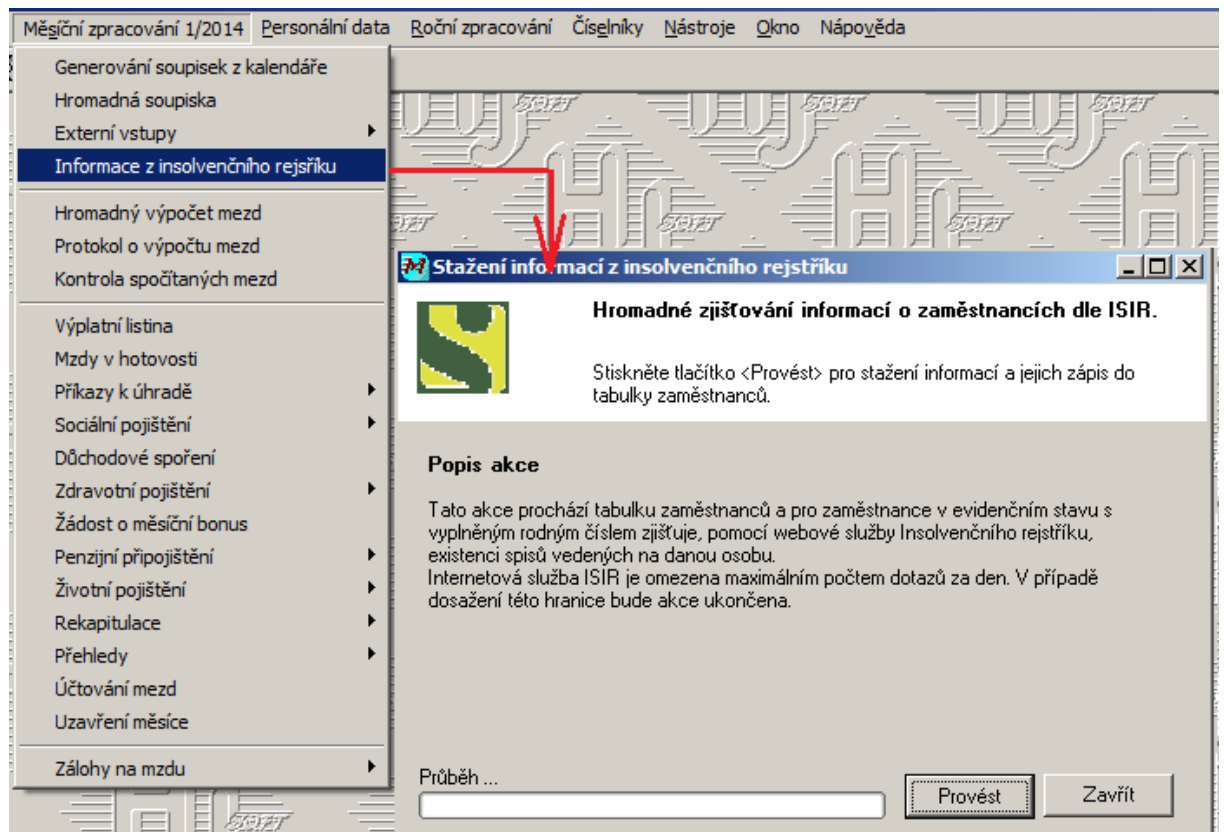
Měsíční zpracování 1/2014 Personální data Roční zpracování Číselníky Nástroje Okno Nápověda

Generování soupisek z kalendáře
Hromadná soupiska
Externí vstupy
Informace z insolvenčního rejsříku
Hromadný výpočet mezd
Protokol o výpočtu mezd
Kontrola spočítaných mezd
Výplatní listina
Mzdy v hotovosti
Příkazy k úhradě
Sociální pojištění
Důchodové spoření
Zdravotní pojištění
Žádost o měsíční bonus
Penzijní připojištění
Životní pojištění
Rekapitulace
Přehledy
Účtování mezd
Uzavření měsíce
Zálohy na mzdu

Stažení informací z insolvenčního rejstříku

Hromadné zjišťování informací o zaměstnancích dle ISIR.

Stiskněte tlačítko <Provést> pro stažení informací a jejich zápis do tabulky zaměstnanců.

Popis akce

Tato akce prochází tabulku zaměstnanců a pro zaměstnance v evidenčním stavu s vyplněným rodným číslem zjišťuje, pomocí webové služby Insolvenčního rejstříku, existenci spisů vedených na danou osobu.
Internetová služba ISIR je omezena maximálním počtem dotazů za den. V případě dosažení této hranice bude akce ukončena.

Průběh ...

Provést
Zavřít